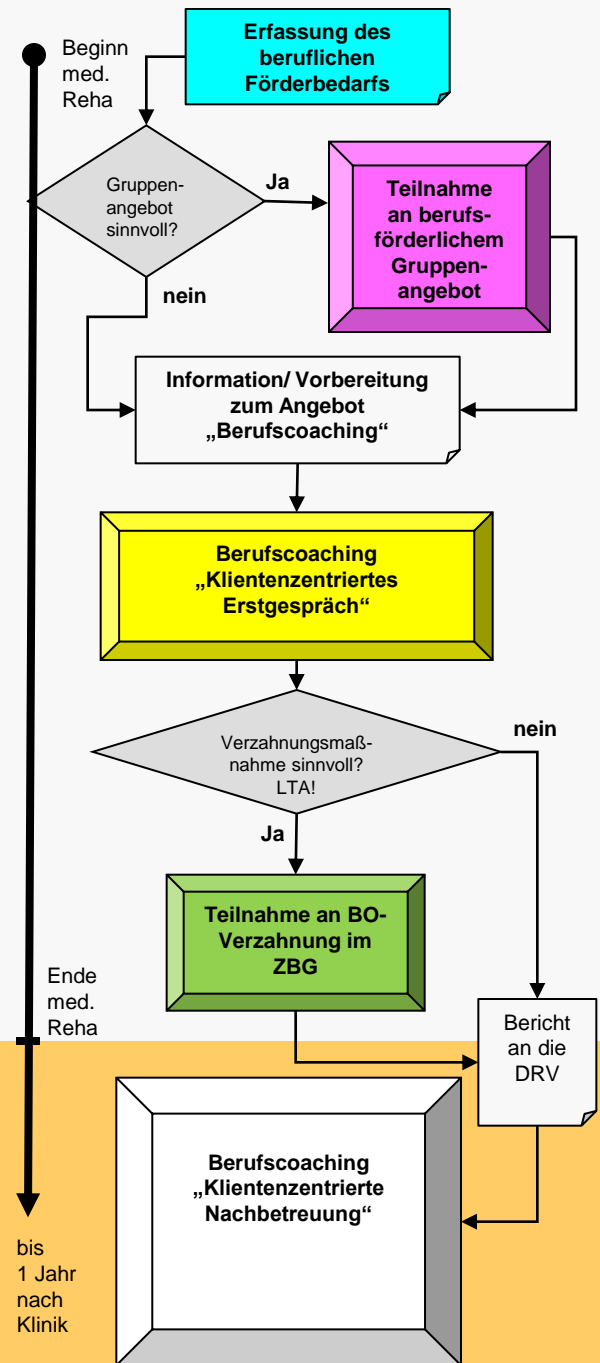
Beginn med. Reha

Erfassung des beruflichen Förderbedarfs

Gruppenangebot sinnvoll?

Ja

Teilnahme an berufsförderlichem Gruppenangebot

nein

Information/ Vorbereitung zum Angebot „Berufscoaching“

Berufscoaching „Klientenzentriertes Erstgespräch“

Verzahnungsmaßnahme sinnvoll? LTA!

nein

Ja

Teilnahme an BO-Verzahnung im ZBG

Ende med. Reha

Bericht an die DRV

Berufscoaching „Klientenzentrierte Nachbetreuung“

bis 1 Jahr nach Klinik